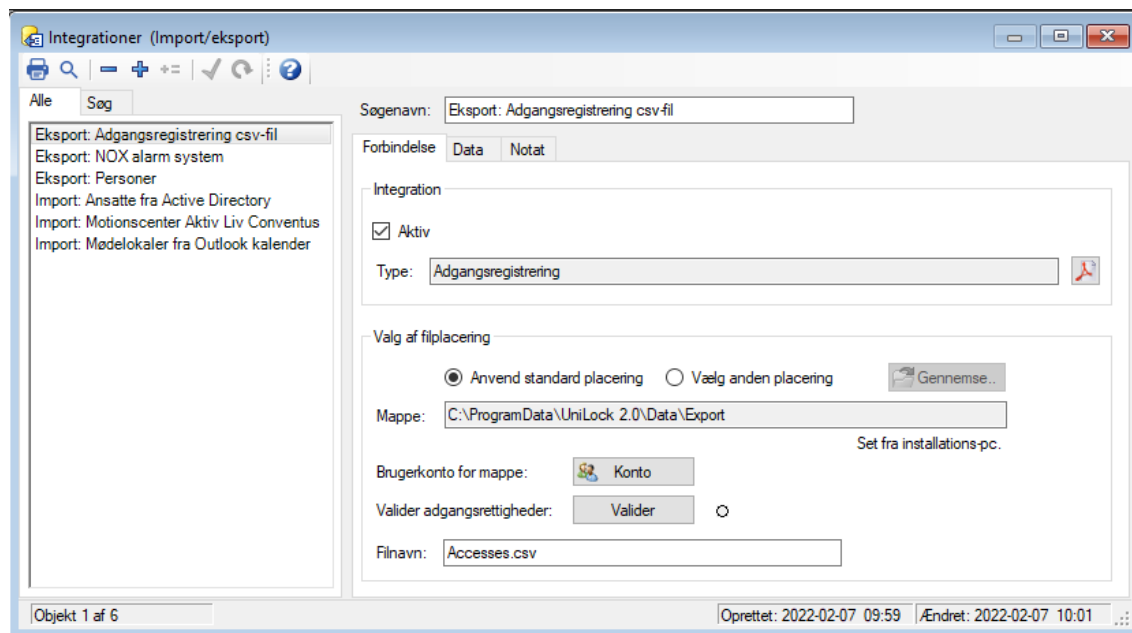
Integrationer (Import/eksport)

Alle
Søg

Eksport: Adgangsregistrering csv-fil
Eksport: NOX alarm system
Eksport: Personer
Import: Ansatte fra Active Directory
Import: Motionscenter Aktiv Liv Conventus
Import: Mødelokaler fra Outlook kalender

Søgenavn: Eksport: Adgangsregistrering csv-fil

Forbindelse
Data
Notat

Integration

Aktiv

Type: Adgangsregistrering

Valg af filplacering

Anvend standard placering
Vælg anden placering
Gennemse..

Mappe: C:\ProgramData\UniLock 2.0\Data\Export

Set fra installations-pc.

Brugerkonto for mappe: Konto

Valider adgangsrettigheder: Valider

Filnavn: Accesses.csv

Objekt 1 af 6
Oprettet: 2022-02-07 09:59
Ændret: 2022-02-07 10:01